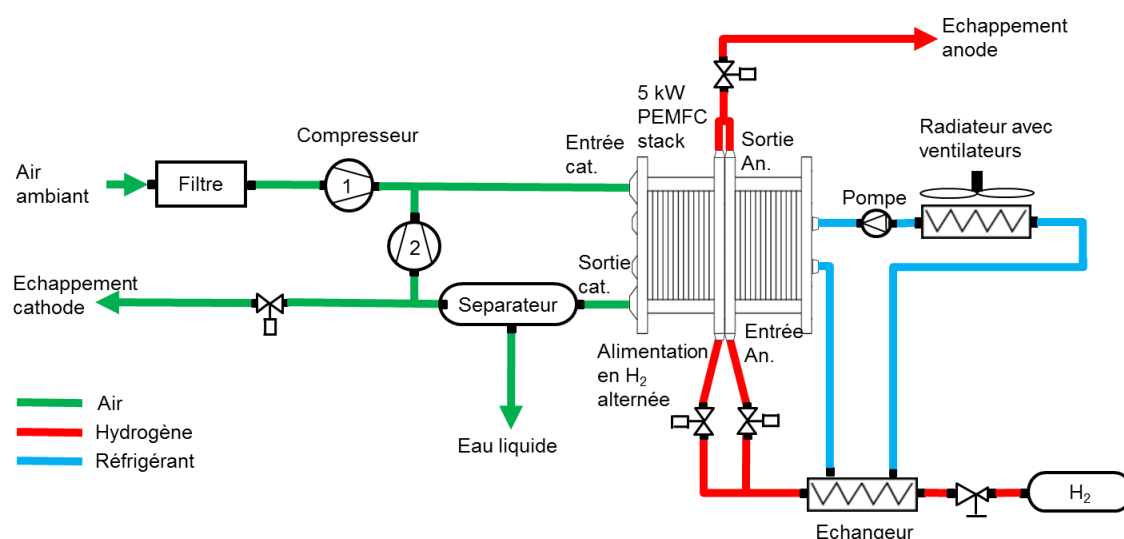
Echappement anode

5 kW PEMFC stack

Compresseur

Entrée cat.

Sortie An.

Radiateur avec ventilateurs

Air ambiant

Filtre

1

Pompe

2

Sortie cat.

Echappement cathode

Separateur

Entrée An.

Alimentation en $H_2$ alterné

Air

Hydrogène

Réfrigérant

Eau liquide

$H_2$

Echangeur